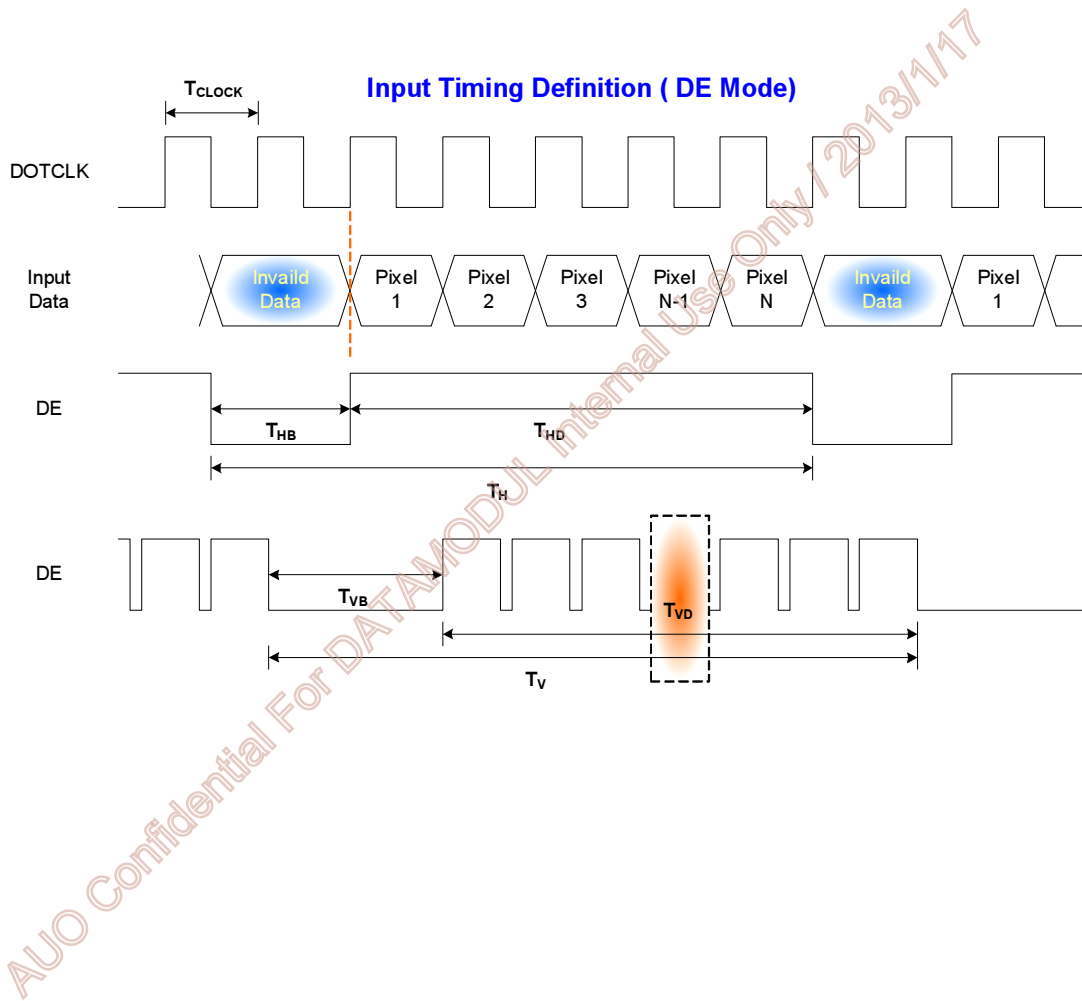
$T_{CLOCK}$

Input Timing Definition ( DE Mode)

DOTCLK

Input Data

Invaild Data

Pixel 1

Pixel 2

Pixel 3

Pixel N-1

Pixel N

Invaild Data

Pixel 1

DE

$T_{HB}$

$T_{HD}$

$T_{H}$

DE

$T_{VB}$

$T_{VD}$

$T_{V}$

AUO Confidential For DATAMODUL Internal Use Only / 2013/1/17